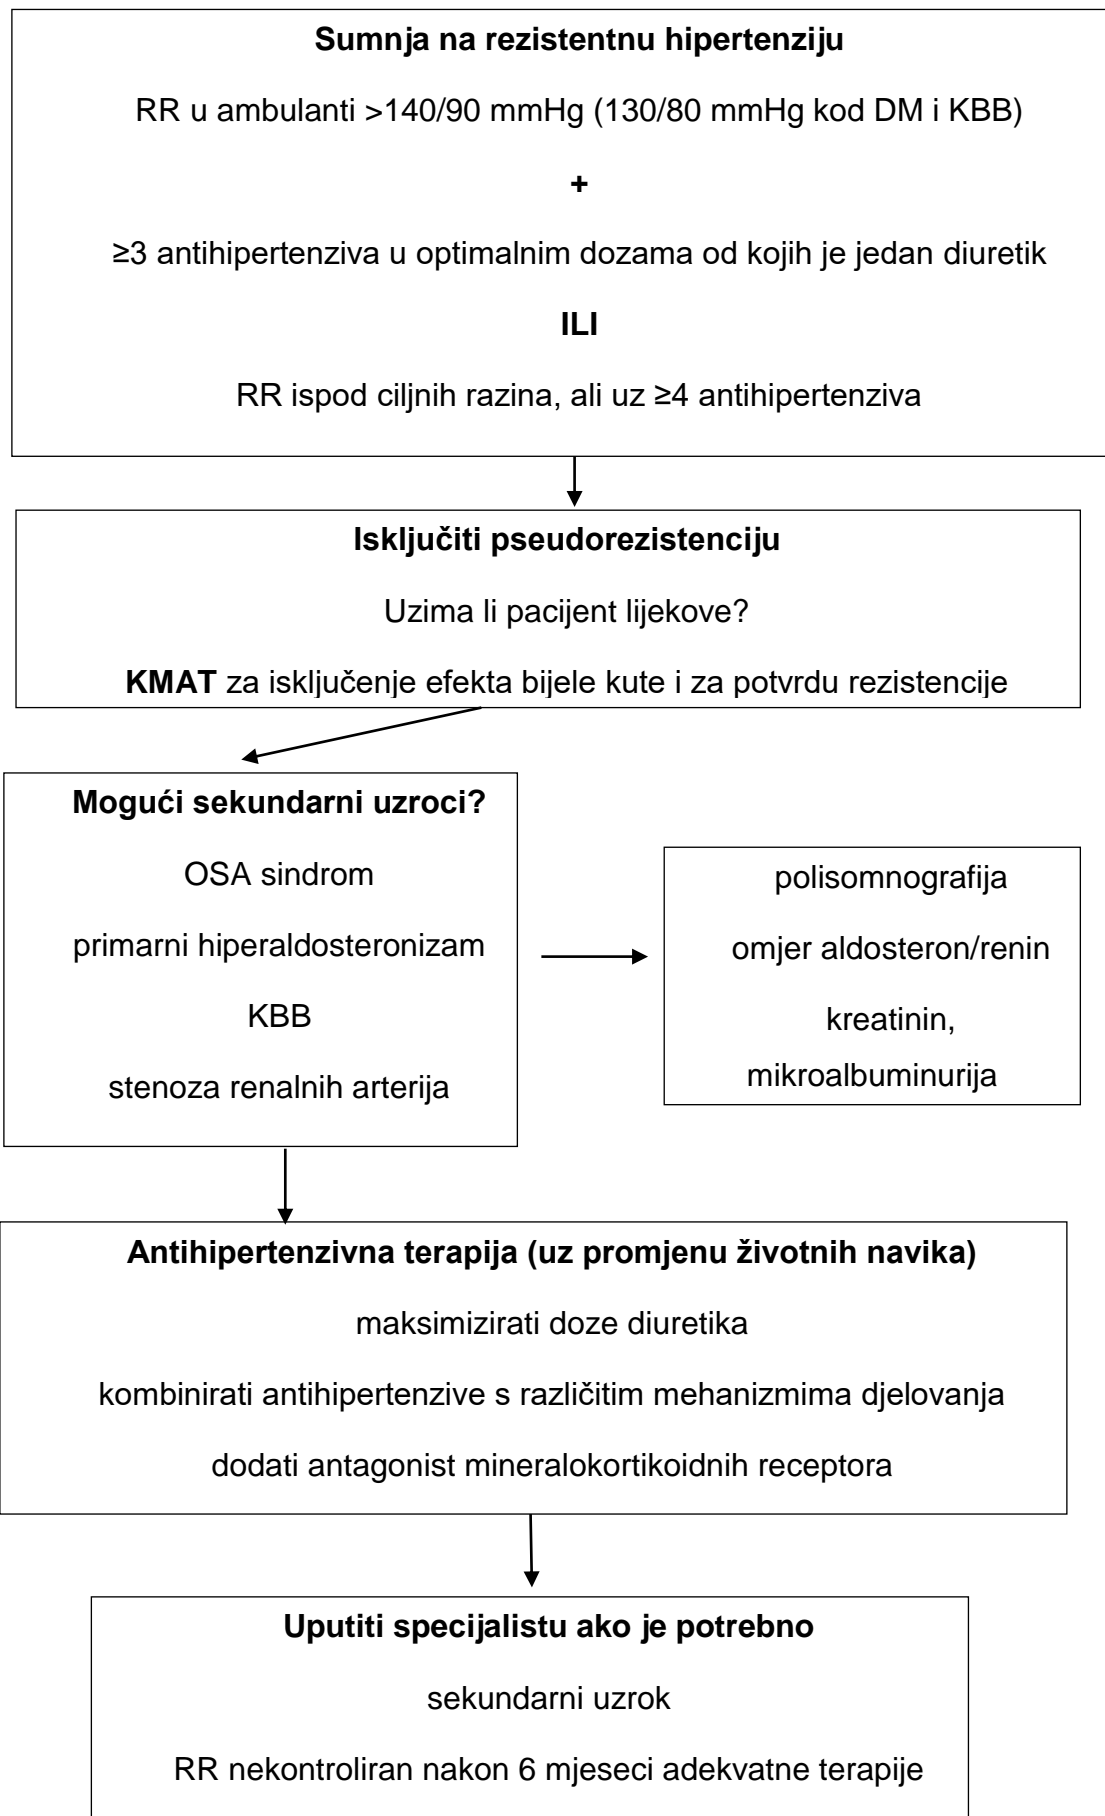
Sumnja na rezistentnu hipertenziju

RR u ambulanti >140/90 mmHg (130/80 mmHg kod DM i KBB)

+

≥3 antihipertenziva u optimalnim dozama od kojih je jedan diuretik

ILI

RR ispod ciljnih razina, ali uz ≥4 antihipertenziva

Isključiti pseudorezistenciju

Uzima li pacijent lijekove?

KMAT za isključenje efekta bijele kute i za potvrdu rezistencije

Mogući sekundarni uzroci?

OSA sindrom

primarni hiperaldosteronizam

KBB

stenoza renalnih arterija

polisomnografija

omjer aldosteron/renin

kreatinin, mikroalbuminurija

Antihipertenzivna terapija (uz promjenu životnih navika)

maksimizirati doze diuretika

kombinirati antihipertenzive s različitim mehanizmima djelovanja

dodati antagonist mineralokortikoidnih receptora

Uputiti specijalistu ako je potrebno

sekundarni uzrok

RR nekontroliran nakon 6 mjeseci adekvatne terapije